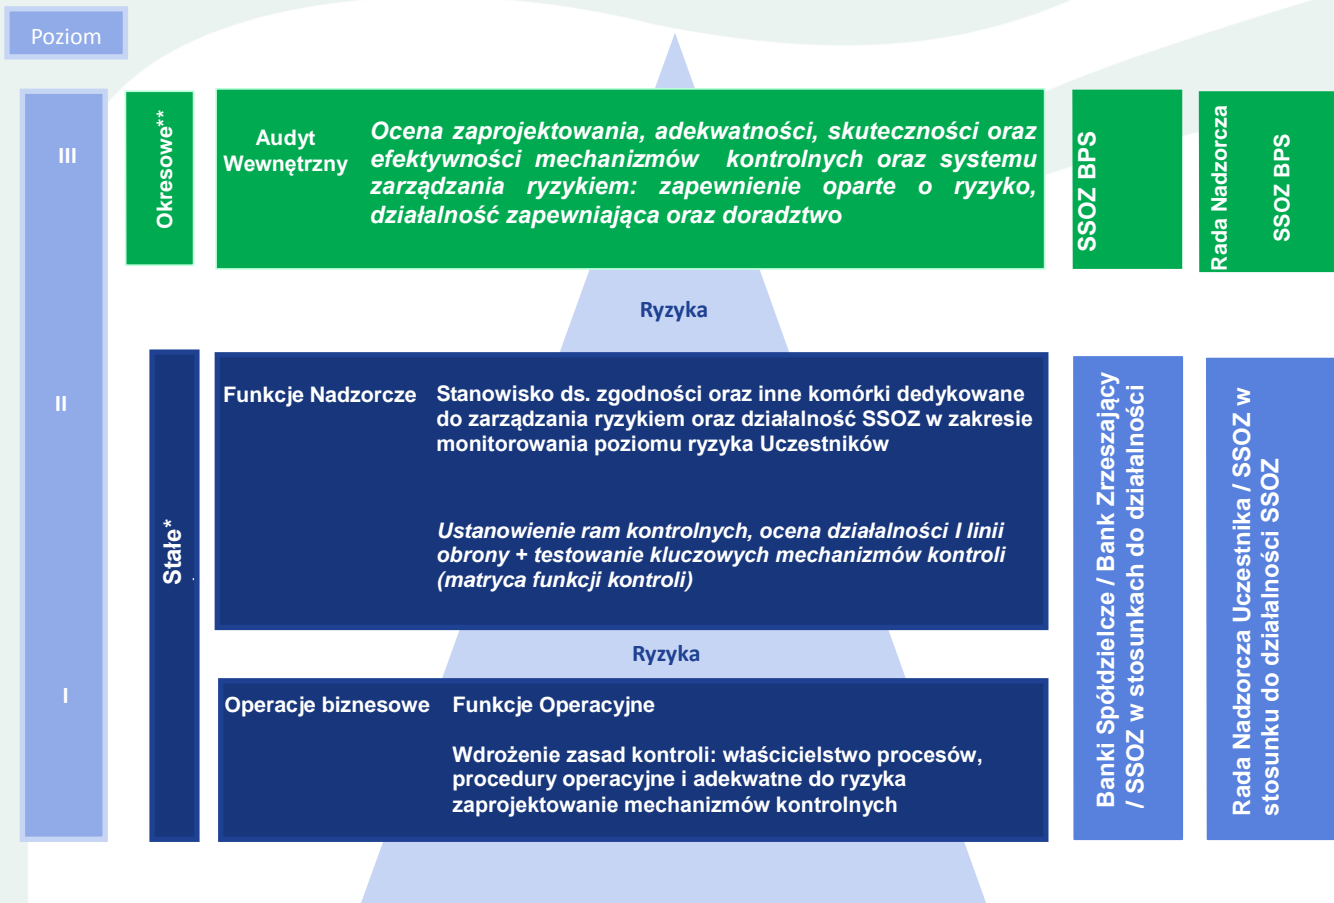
Poziom

III

Okresowe**

Audyt Wewnętrzny

Ocena zaprojektowania, adekwatności, skuteczności oraz efektywności mechanizmów kontrolnych oraz systemu zarządzania ryzykiem: zapewnienie oparte o ryzyko, działalność zapewniająca oraz doradztwo

SSOZ BPS

Rada Nadzorcza SSOZ BPS

Ryzyka

II

Stałe*

Funkcje Nadzorcze

Stanowisko ds. zgodności oraz inne komórki dedykowane do zarządzania ryzykiem oraz działalność SSOZ w zakresie monitorowania poziomu ryzyka Uczestników

Ustanowienie ram kontrolnych, ocena działalności I linii obrony + testowanie kluczowych mechanizmów kontroli (matryca funkcji kontroli)

Ryzyka

I

Operacje biznesowe

Funkcje Operacyjne

Wdrożenie zasad kontroli: właścicielstwo procesów, procedury operacyjne i adekwatne do ryzyka zaprojektowanie mechanizmów kontrolnych

Banki Spółdzielcze / Bank Zrzeszający / SSOZ w stosunkach do działalności

Rada Nadzorcza Uczestnika / SSOZ w stosunku do działalności SSOZ